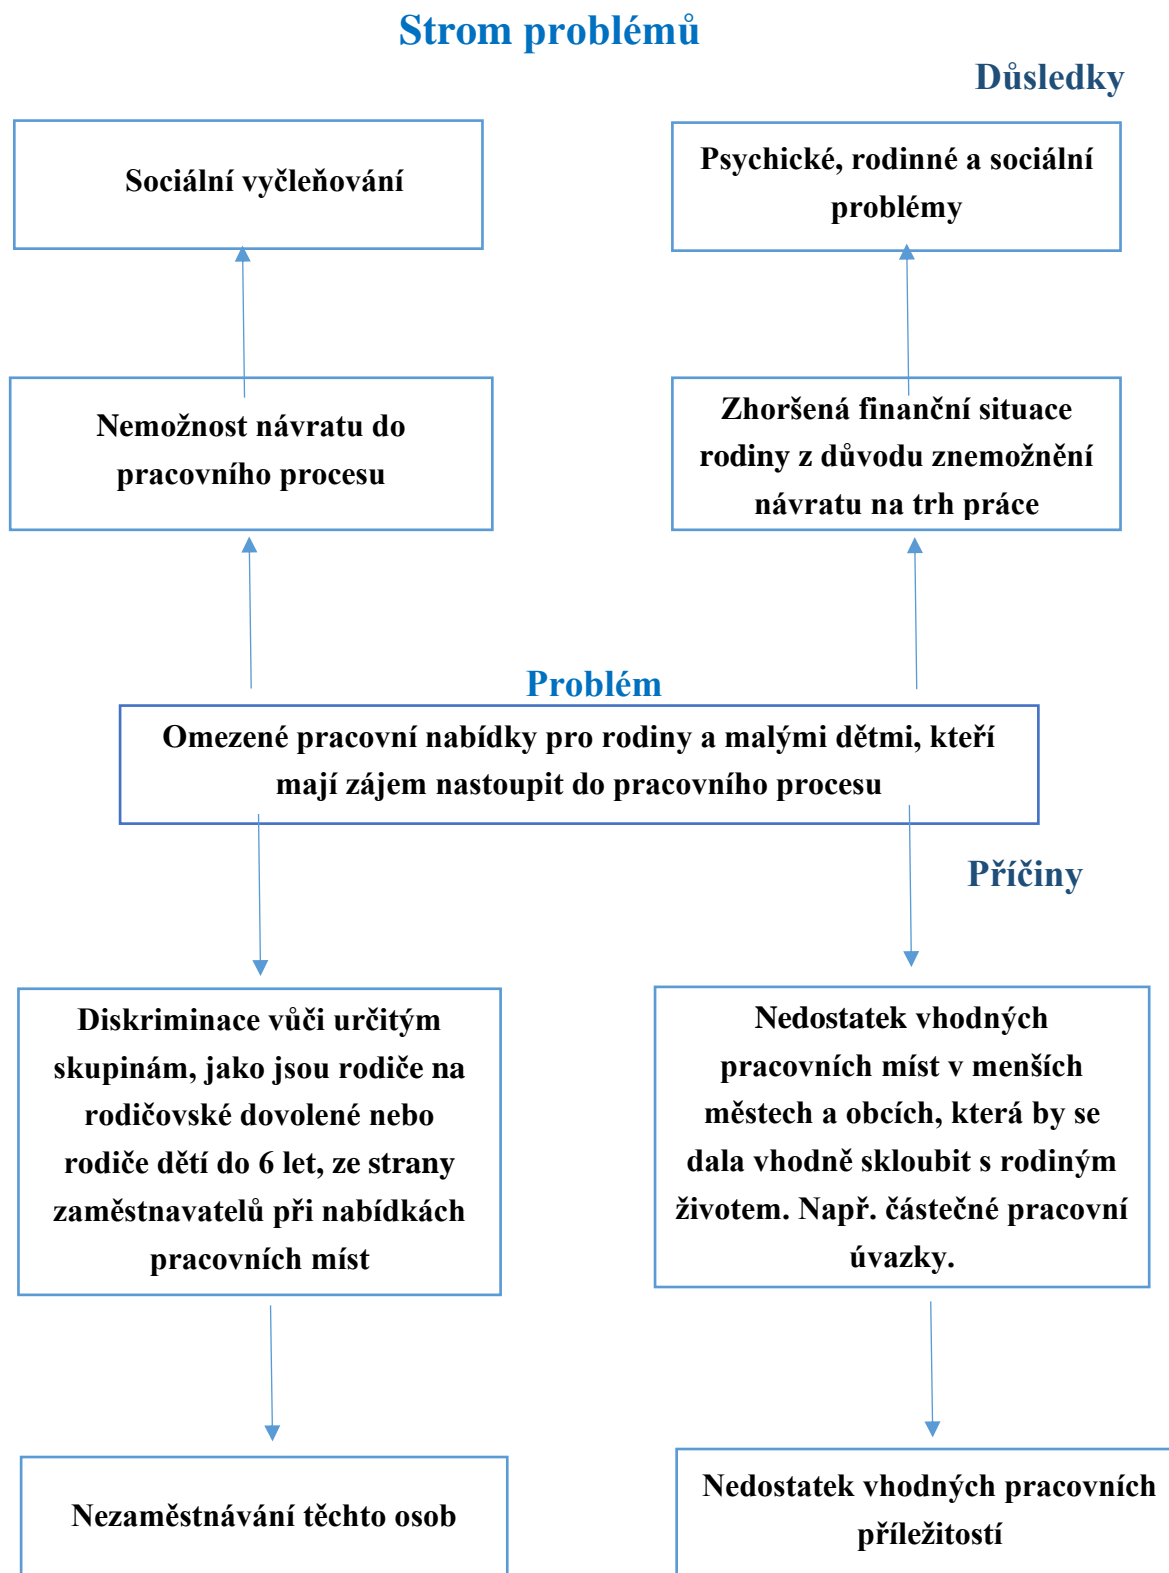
Strom problémů

Důsledky

Sociální vyčleňování

Psychické, rodinné a sociální problémy

Nemožnost návratu do pracovního procesu

Zhoršená finanční situace rodiny z důvodu znemožnění návratu na trh práce

Problém

Omezené pracovní nabídky pro rodiny a malými dětmi, kteří mají zájem nastoupit do pracovního procesu

Příčiny

Diskriminace vůči určitým skupinám, jako jsou rodiče na rodičovské dovolené nebo rodiče dětí do 6 let, ze strany zaměstnavatelů při nabídkách pracovních míst

Nedostatek vhodných pracovních míst v menších městech a obcích, která by se dala vhodně skloubit s rodiným životem. Např. částečné pracovní úvazky.

Nezaměstnávání těchto osob

Nedostatek vhodných pracovních příležitostí